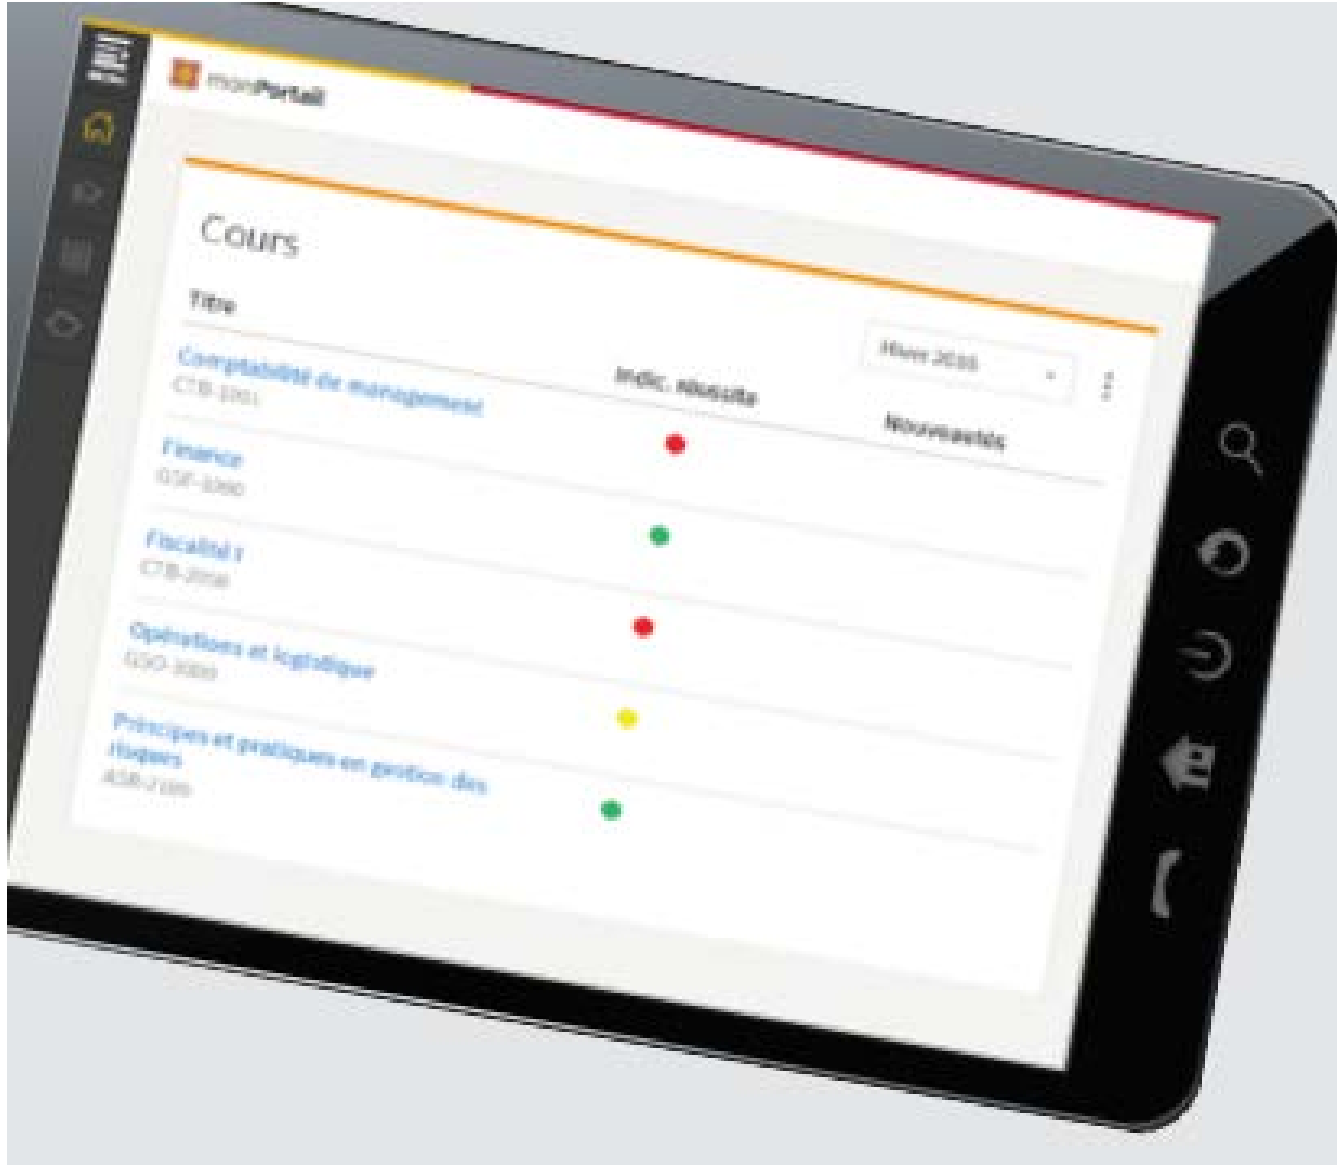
monPortail

Cours

Titre

Hiver 2016

Indic. réussite

Nouveautés

Comptabilité de management
CTB-1001

Finance
GSF-1000

Fiscalité I
CTB-2058

Opérations et logistique
GSO-3000

Principes et pratiques en gestion des risques
ASR-7109